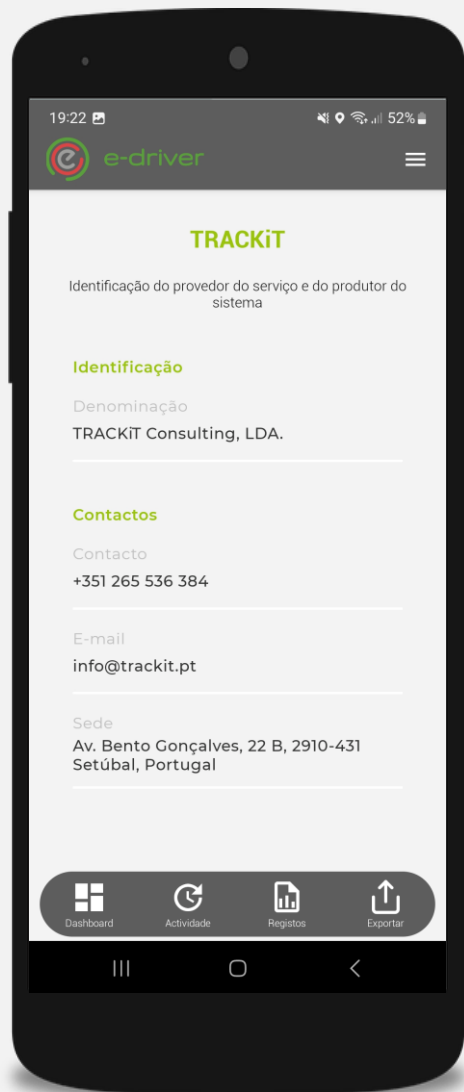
19:22

52%

e-driver

TRACKiT

Identificação do provedor do serviço e do produtor do sistema

Identificação

Denominação

TRACKiT Consulting, LDA.

Contactos

Contacto

+351 265 536 384

E-mail

info@trackit.pt

Sede

Av. Bento Gonçalves, 22 B, 2910-431 Setúbal, Portugal

Dashboard

Actividade

Registos

Exportar